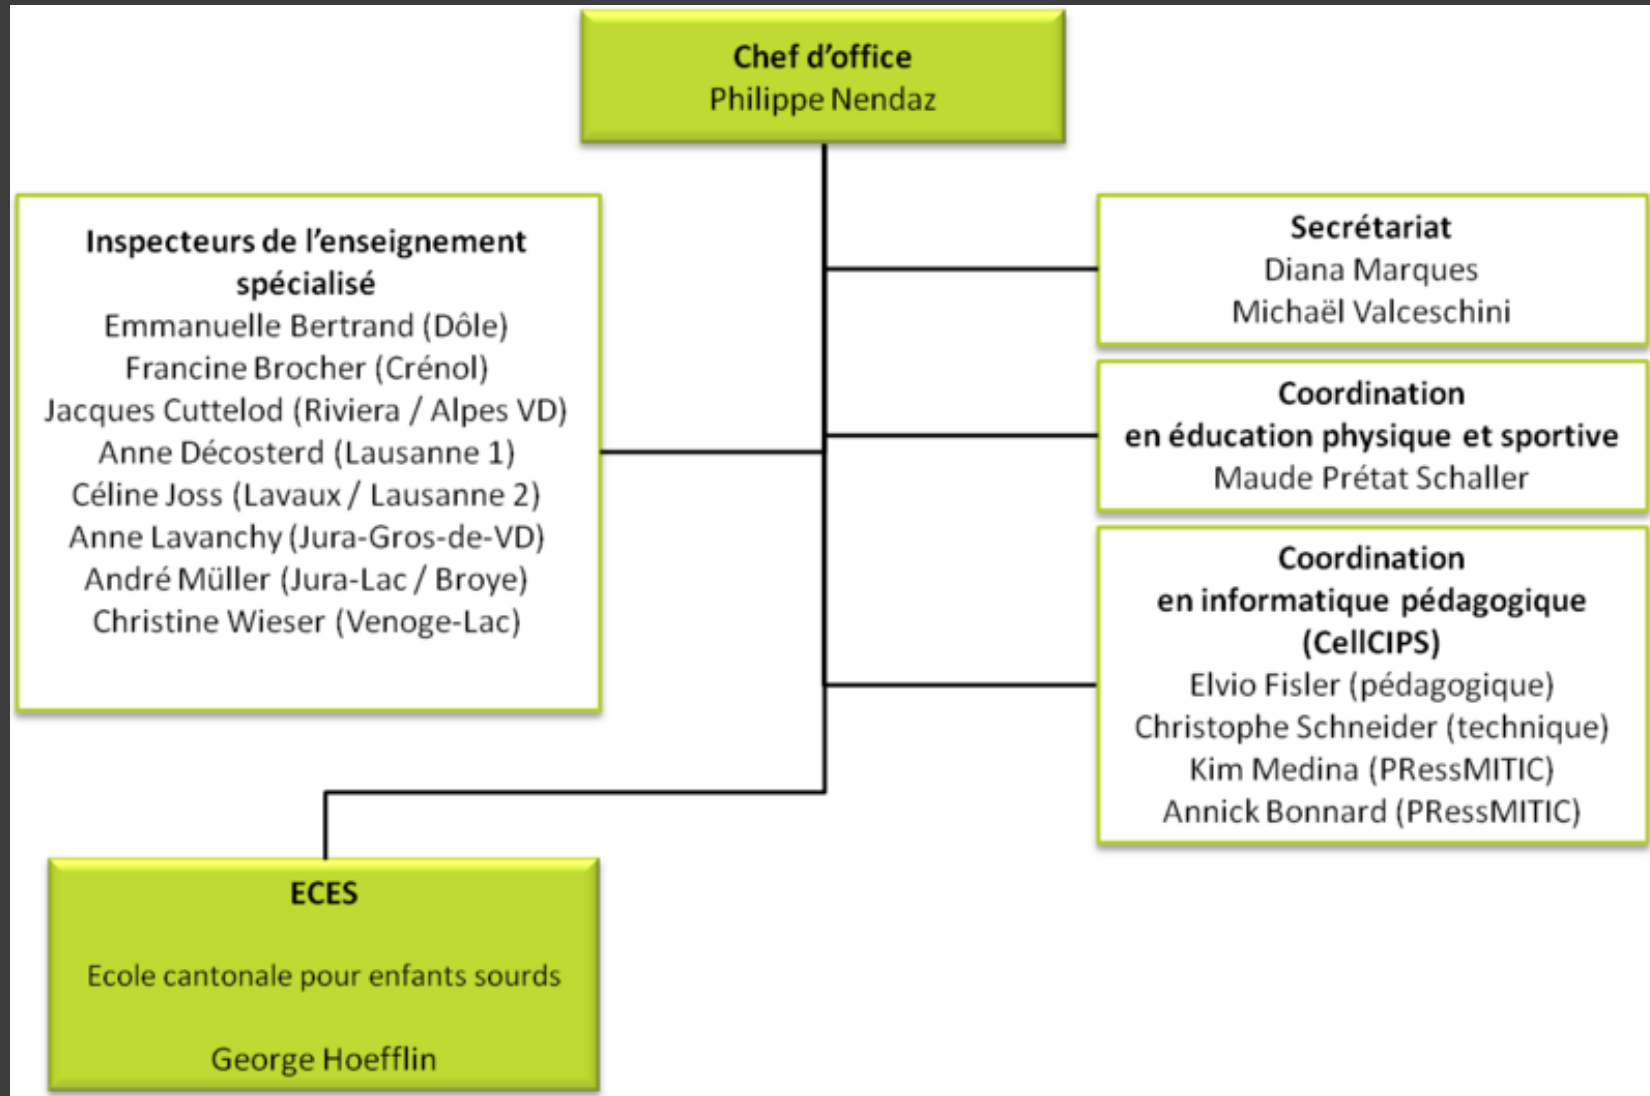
Chef d'office
Philippe Nendaz

Inspecteurs de l'enseignement spécialisé
Emmanuelle Bertrand (Dôle)
Francine Brocher (Crénol)
Jacques Cuttelod (Riviera / Alpes VD)
Anne Décosterd (Lausanne 1)
Céline Joss (Lavaux / Lausanne 2)
Anne Lavanchy (Jura-Gros-de-VD)
André Müller (Jura-Lac / Broye)
Christine Wieser (Venoge-Lac)

Secrétariat
Diana Marques
Michaël Valceschini

Coordination en éducation physique et sportive
Maude Prétat Schaller

Coordination en informatique pédagogique (CellCIPS)
Elvio Fisler (pédagogique)
Christophe Schneider (technique)
Kim Medina (PRessMITIC)
Annick Bonnard (PRessMITIC)

ECES

Ecole cantonale pour enfants sourds

George Hoefflin